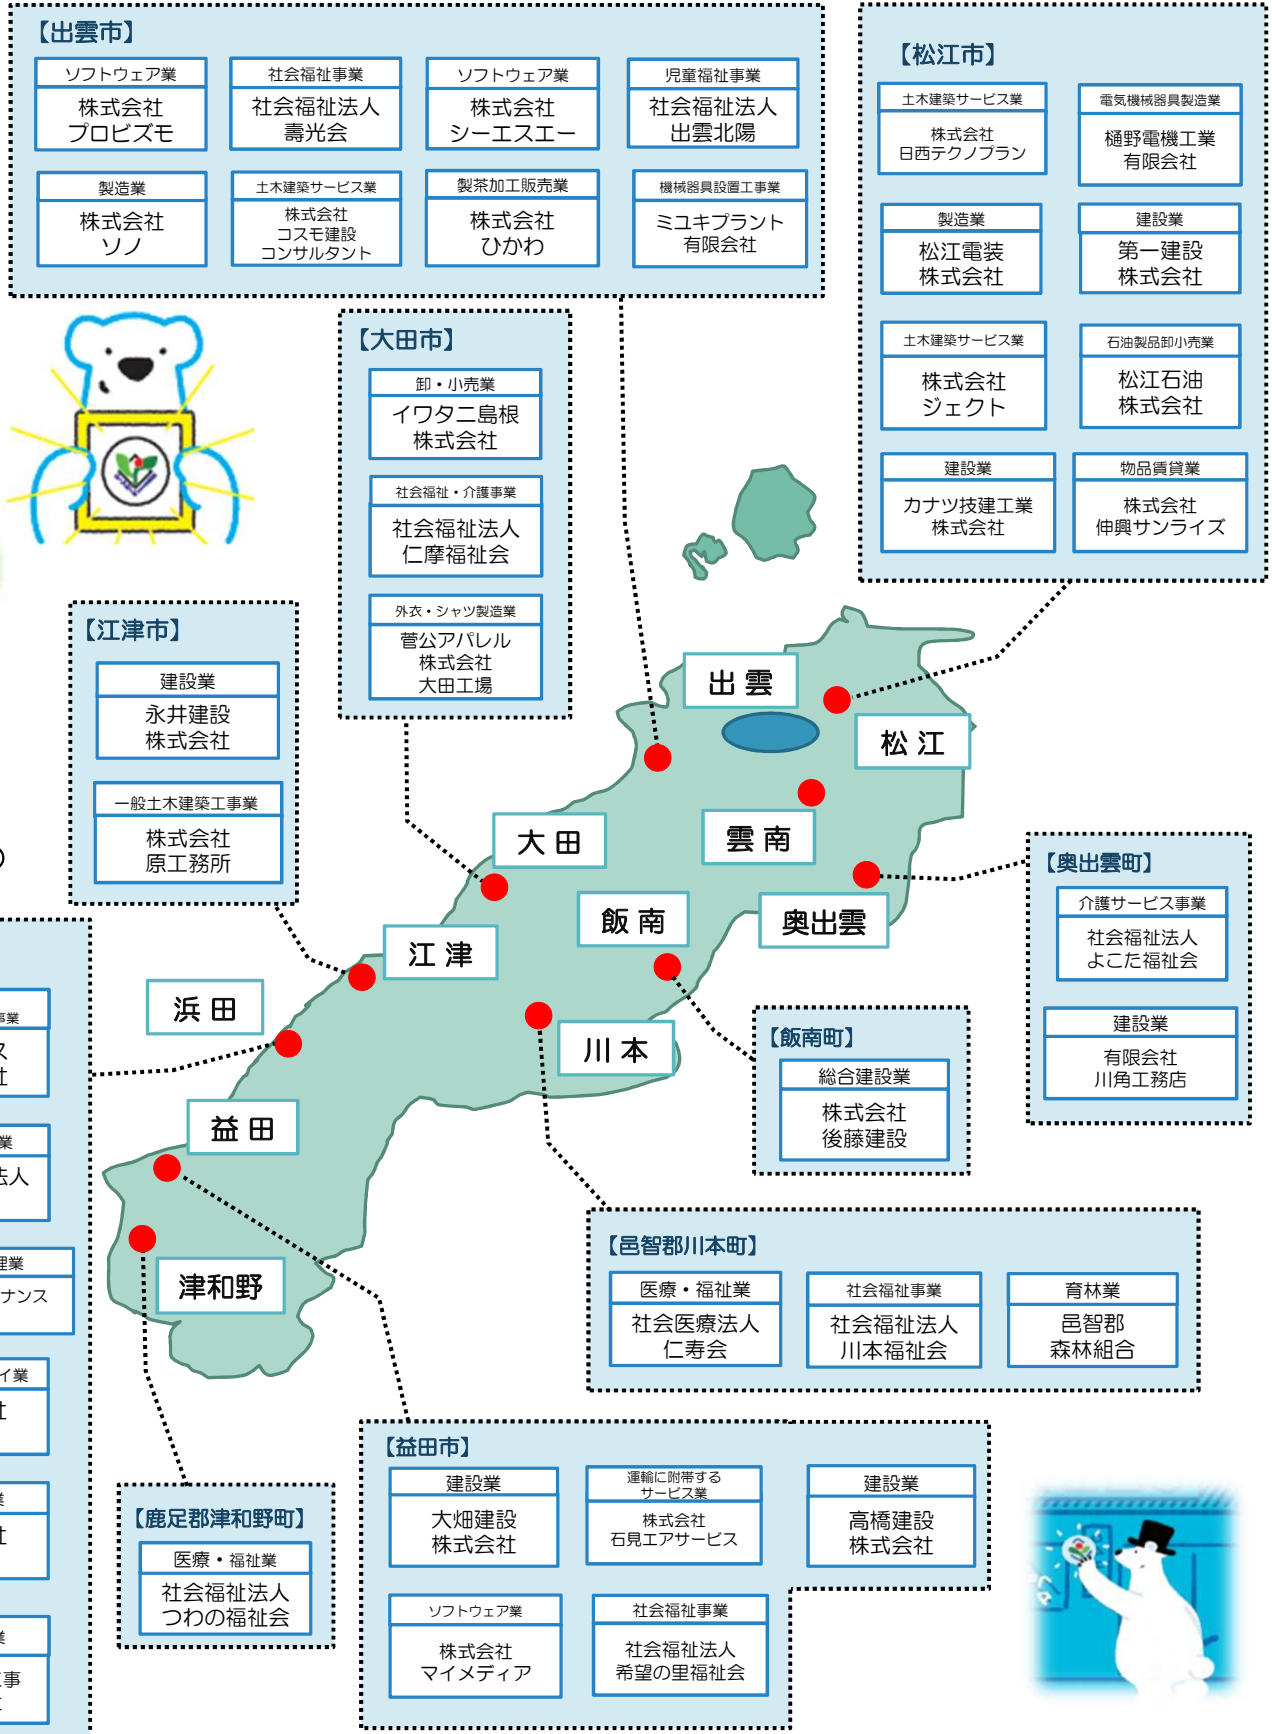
【出雲市】

ソフトウェア業
株式会社
プロビズモ

社会福祉事業
社会福祉法人
壽光会

ソフトウェア業
株式会社
シーエスエー

児童福祉事業
社会福祉法人
出雲北陽

製造業
株式会社
ソノ

土木建築サービス業
株式会社
コスモ建設
コンサルタント

製茶加工販売業
株式会社
ひかわ

機械器具設置工事業
ミユキプラント
有限会社

【松江市】

土木建築サービス業
株式会社
日西テクノプラン

電気機械器具製造業
樋野電機工業
有限会社

製造業
松江電装
株式会社

建設業
第一建設
株式会社

土木建築サービス業
株式会社
ジェクト

石油製品卸小売業
松江石油
株式会社

建設業
カナツ技建工業
株式会社

物品賃貸業
株式会社
伸興サンライズ

【大田市】

卸・小売業
イワタ二島根
株式会社

社会福祉・介護事業
社会福祉法人
仁摩福祉会

外衣・シャツ製造業
菅公アパレル
株式会社
大田工場

【江津市】

建設業
永井建設
株式会社

一般土木建築工事業
株式会社
原工務所

出雲
松江
大田
雲南
飯南
奥出雲
江津
浜田
川本
益田
津和野

【奥出雲町】

介護サービス事業
社会福祉法人
よこた福祉会

建設業
有限会社
川角工務店

【飯南町】

総合建設業
株式会社
後藤建設

【邑智郡川本町】

医療・福祉業
社会医療法人
仁寿会

社会福祉事業
社会福祉法人
川本福祉会

育林業
邑智郡
森林組合

【益田市】

建設業
大畑建設
株式会社

運輸に附帯する
サービス業
株式会社
石見エアサービス

建設業
高橋建設
株式会社

ソフトウェア業
株式会社
マイメディア

社会福祉事業
社会福祉法人
希望の里福祉会

【鹿足郡津和野町】

医療・福祉業
社会福祉法人
つわの福祉会

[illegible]業
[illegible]
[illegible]業
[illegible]法人
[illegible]理業
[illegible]ナンス
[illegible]イ業
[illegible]業
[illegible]業
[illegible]事